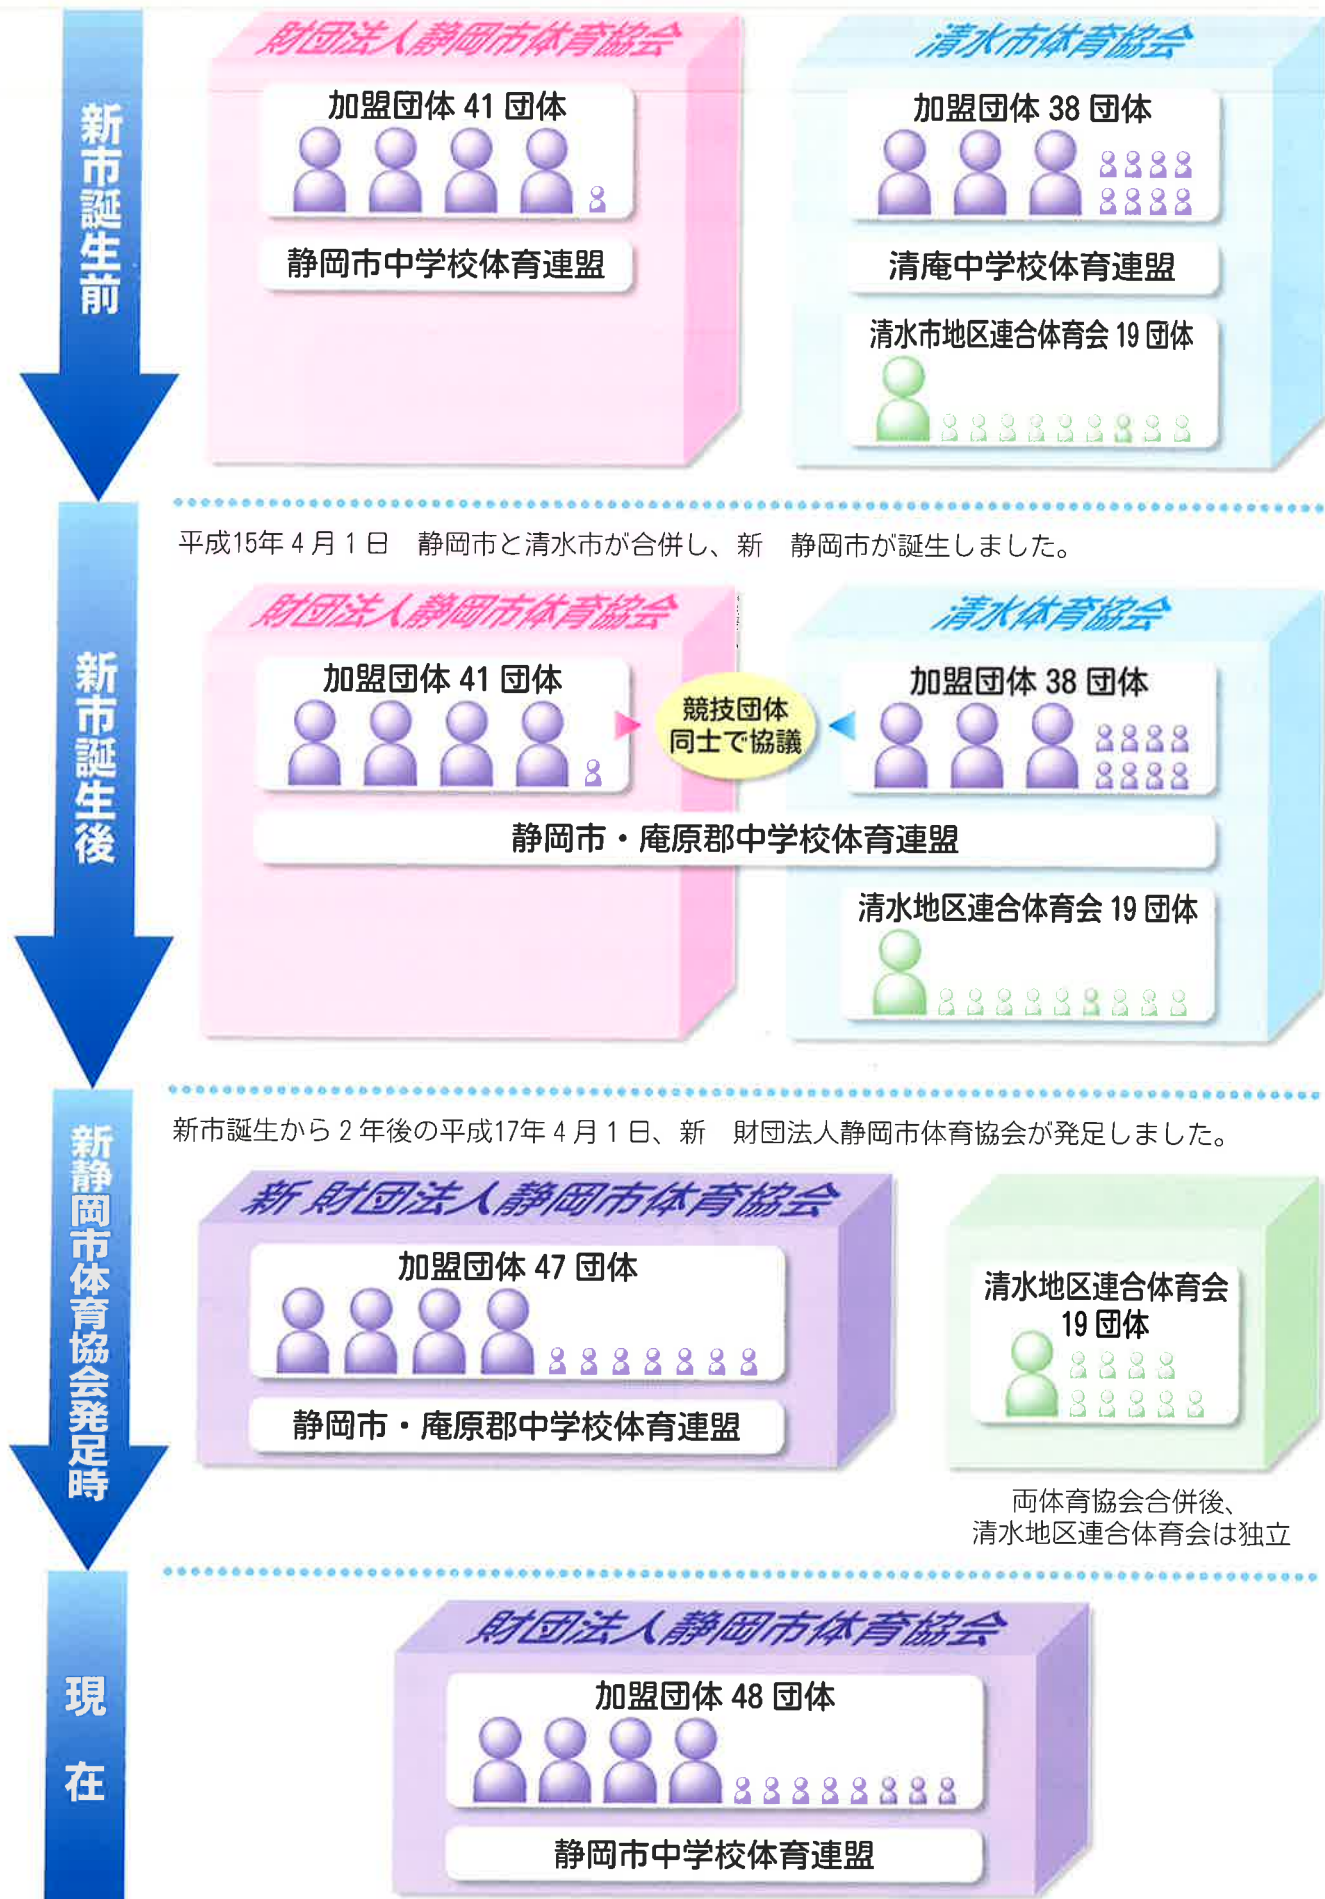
新市誕生前

財団法人静岡市体育協会

加盟団体 41 団体

静岡市中学校体育連盟

清水市体育協会

加盟団体 38 団体

清庵中学校体育連盟

清水市地区連合体育会 19 団体

平成15年 4 月 1 日　静岡市と清水市が合併し、新　静岡市が誕生しました。

新市誕生後

財団法人静岡市体育協会

加盟団体 41 団体

競技団体同士で協議

清水体育協会

加盟団体 38 団体

静岡市・庵原郡中学校体育連盟

清水地区連合体育会 19 団体

新市誕生から 2 年後の平成17年 4 月 1 日、新　財団法人静岡市体育協会が発足しました。

新静岡市体育協会発足時

新 財団法人静岡市体育協会

加盟団体 47 団体

静岡市・庵原郡中学校体育連盟

清水地区連合体育会 19 団体

両体育協会合併後、清水地区連合体育会は独立

現在

財団法人静岡市体育協会

加盟団体 48 団体

静岡市中学校体育連盟